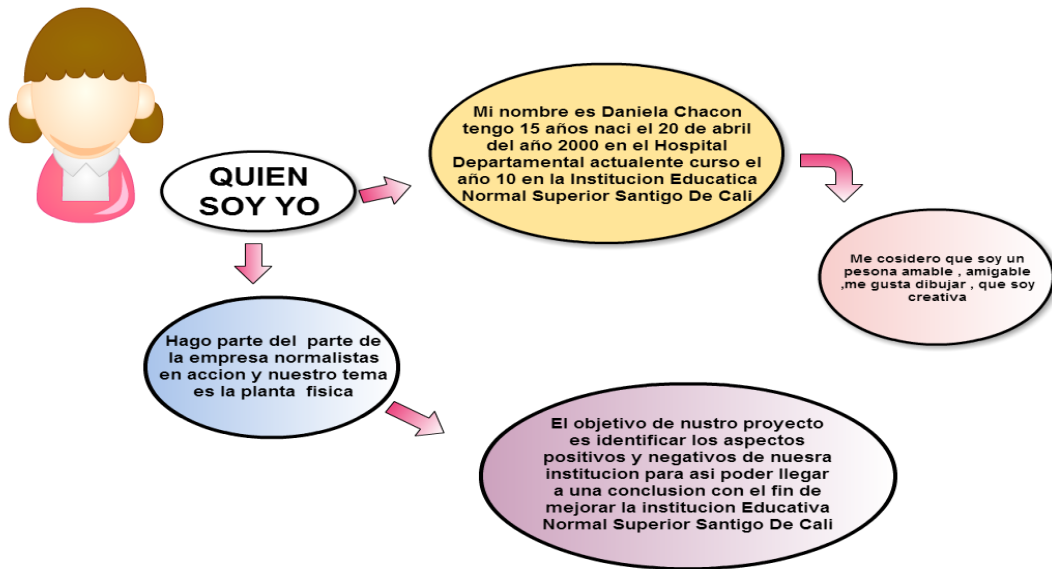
QUIEN SOY YO

Mi nombre es Daniela Chacon tengo 15 años naci el 20 de abril del año 2000 en el Hospital Departamental actualente curso el año 10 en la Institucion Educatica Normal Superior Santigo De Cali

Me cosidero que soy un pesona amable , amigable ,me gusta dibujar , que soy creativa

Hago parte del parte de la empresa normalistas en accion y nuestro tema es la planta fisica

El objetivo de nustro proyecto es identificar los aspectos positivos y negativos de nuesra institucion para asi poder llegar a una conclusion con el fin de mejorar la institucion Educativa Normal Superior Santigo De Cali